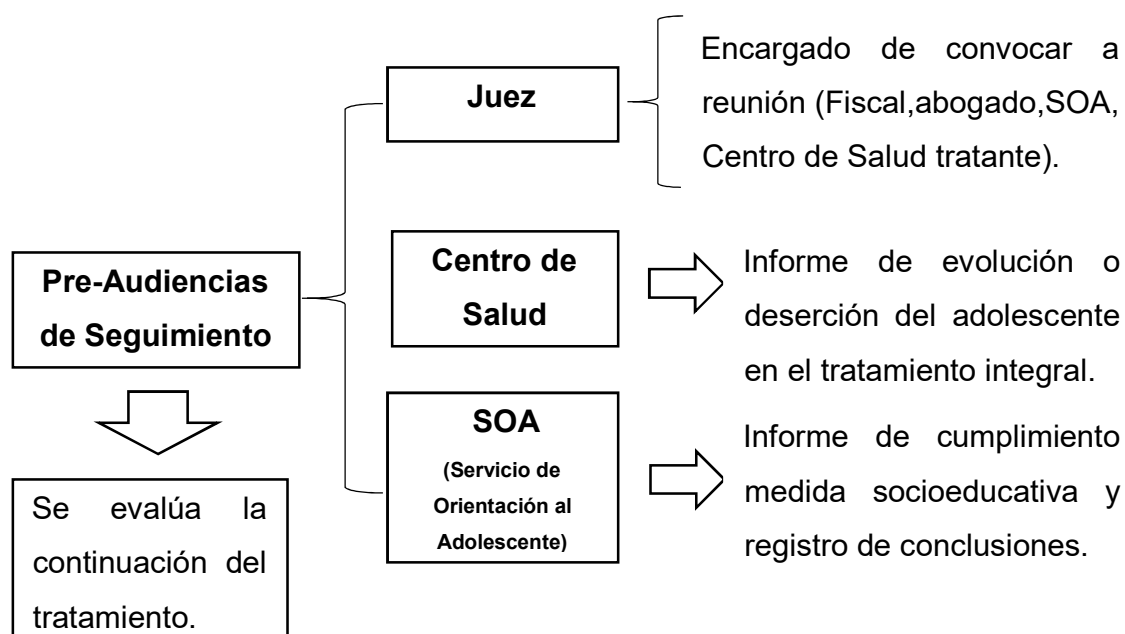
Pre-Audiencias de Seguimiento

Juez

Encargado de convocar a reunión (Fiscal,abogado,SOA, Centro de Salud tratante).

Centro de Salud

Informe de evolución o deserción del adolescente en el tratamiento integral.

SOA
(Servicio de Orientación al Adolescente)

Informe de cumplimiento medida socioeducativa y registro de conclusiones.

Se evalúa la continuación del tratamiento.